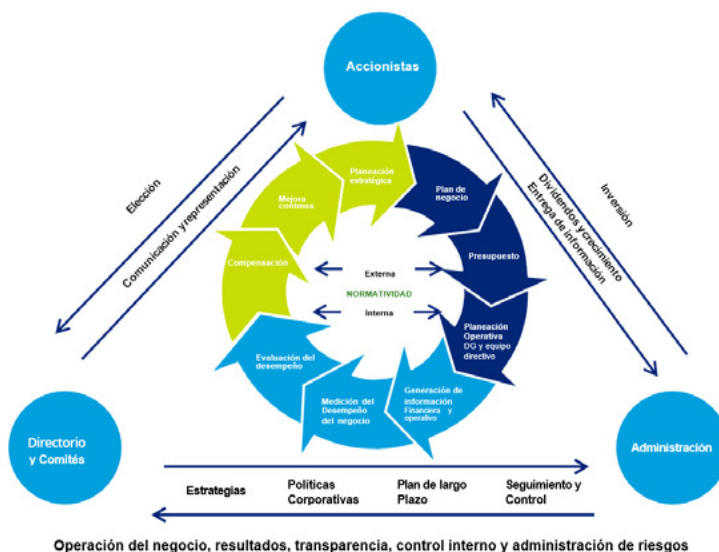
Accionistas

Elección

Comunicación y representación

Inversión

Dividendos y crecimiento

Entrega de información

Planeación estratégica

Plan de negocio

Presupuesto

Planeación Operativa DG y equipo directivo

Generación de información Financiera y operativa

Medición del Desempeño del negocio

Evaluación del desempeño

Compensación

Mejora continua

Externa

NORMATIVIDAD

Interna

Directorio y Comités

Administración

Estrategias

Políticas Corporativas

Plan de largo Plazo

Seguimiento y Control

Operación del negocio, resultados, transparencia, control interno y administración de riesgos